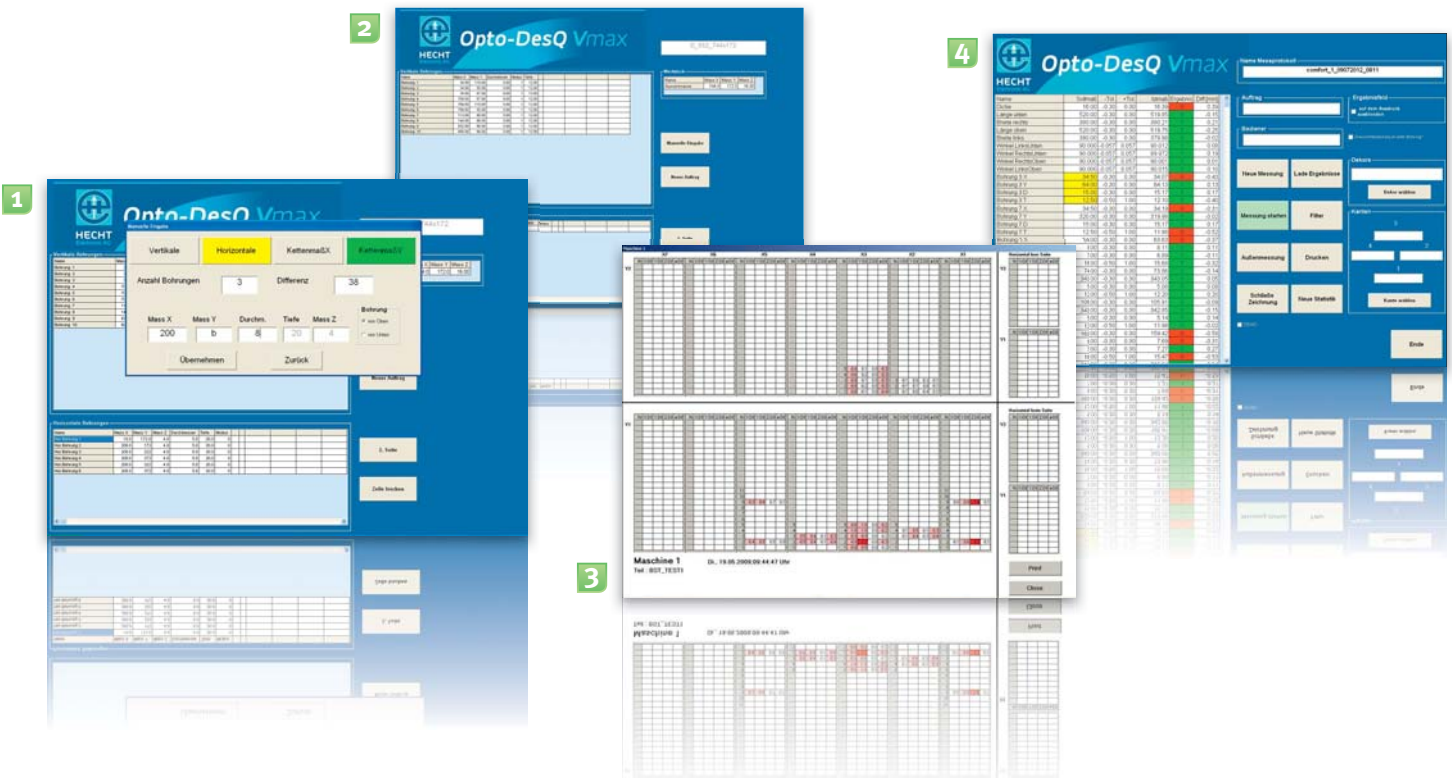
2

HECHT

Opto-DesQ Vmax

Manuelle Eingabe

Neuer Auftrag

4

HECHT

Opto-DesQ Vmax

Name Messprotokoll

comfort_1_09072012_0811

Auftrag

Bediener

Ergebnisfeld

Neue Messung

Lade Ergebnisse

Messung starten

Filter

Außenmessung

Drucken

Schließe Zeichnung

Neue Statistik

Ende

| Name | Sollmaß | -Tol | +Tol | Istmaß | Ergebnis | Diff |
|---|---|---|---|---|---|---|
| Dicke | 16.00 | -0.30 | 0.30 | 16.36 | | 0.36 |
| Länge unten | 520.00 | -0.30 | 0.30 | 519.85 | | -0.15 |
| Breite rechts | 280.00 | -0.30 | 0.30 | 280.25 | | 0.25 |
| Länge oben | 520.00 | -0.30 | 0.30 | 519.75 | | -0.25 |
| Breite links | 280.00 | -0.30 | 0.30 | 279.98 | | -0.02 |

1

HECHT

Opto-DesQ Vmax

Manuelle Eingabe

Vertikale

Horizontale

KettenmaßX

KettenmaßY

Anzahl Bohrungen

3

Differenz

38

Mass X

Mass Y

Durchm.

Tiefe

Mass Z

Bohrung

200

b

8

20

4

von Oben

von Unten

Übernehmen

Zurück

Vertikale Bohrungen

Horizontale Bohrungen

Neuer Auftrag

2. Seite

Zeile löschen

3

Maschine 1

Maschine 1

Di., 19.05.2009 09:44:47 Uhr

Teil : BOT_TEST1

Horizontal from Seite

Print

Close